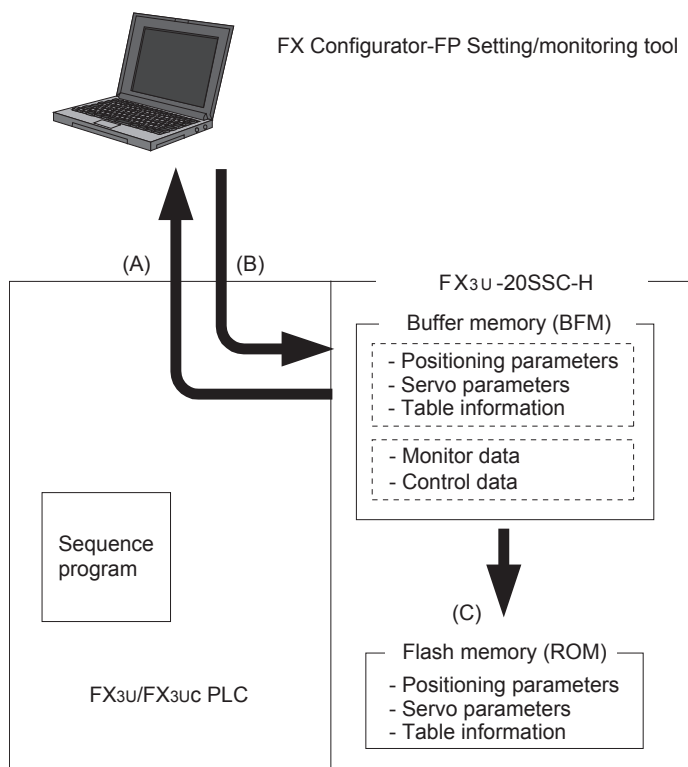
FX Configurator-FP Setting/monitoring tool

(A)

(B)

FX3U-20SSC-H

Buffer memory (BFM)

- Positioning parameters
- Servo parameters
- Table information

- Monitor data
- Control data

Sequence program

(C)

Flash memory (ROM)

- Positioning parameters
- Servo parameters
- Table information

FX3U/FX3UC PLC